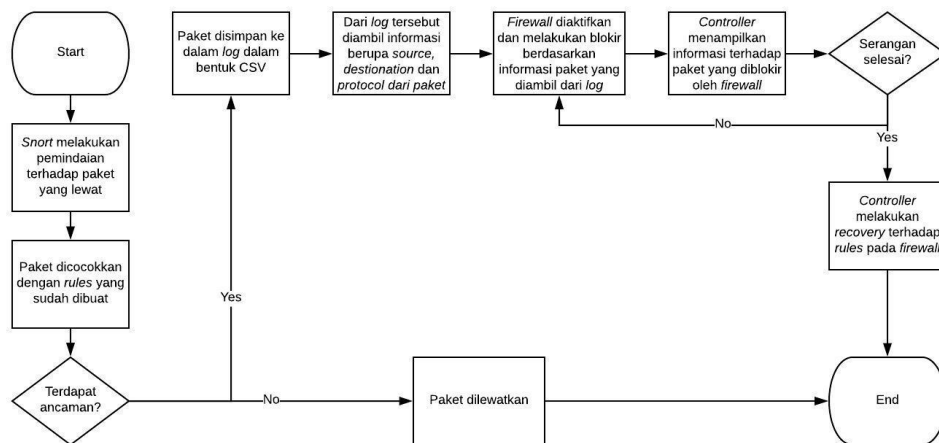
Start

Snort melakukan pemindaian terhadap paket yang lewat

Paket dicocokkan dengan rules yang sudah dibuat

Terdapat ancaman?

Yes

Paket disimpan ke dalam log dalam bentuk CSV

Dari log tersebut diambil informasi berupa source, destionation dan protocol dari paket

Firewall diaktifkan dan melakukan blokir berdasarkan informasi paket yang diambil dari log

Controller menampilkan informasi terhadap paket yang diblokir oleh firewall

Serangan selesai?

No

Yes

Controller melakukan recovery terhadap rules pada firewall

No

Paket dilewatkan

End